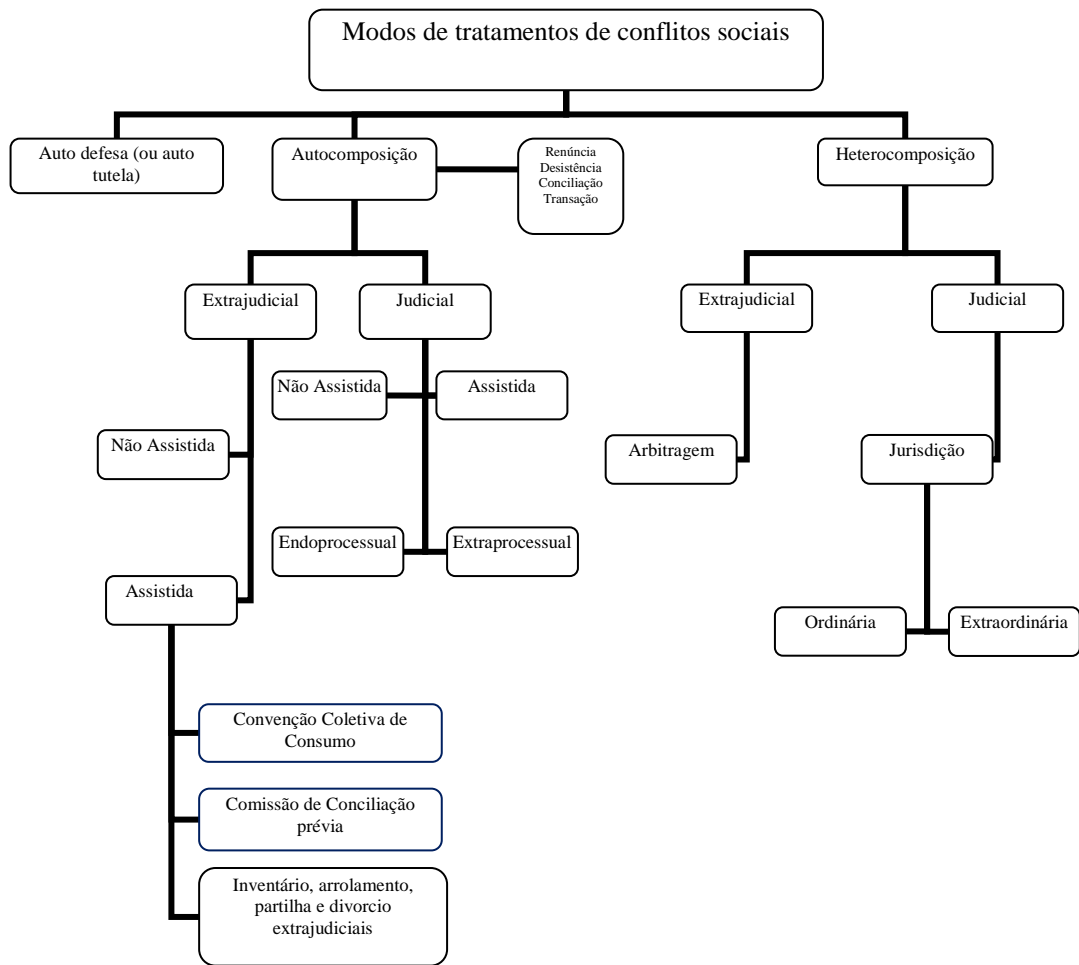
Modos de tratamentos de conflitos sociais

Auto defesa (ou auto tutela)

Autocomposição

Renúncia
Desistência
Conciliação
Transação

Heterocomposição

Extrajudicial

Judicial

Não Assistida

Assistida

Não Assistida

Endoprocessual

Extraprocessual

Assistida

Convenção Coletiva de Consumo

Comissão de Conciliação prévia

Inventário, arrolamento, partilha e divorcio extrajudiciais

Extrajudicial

Judicial

Arbitragem

Jurisdição

Ordinária

Extraordinária